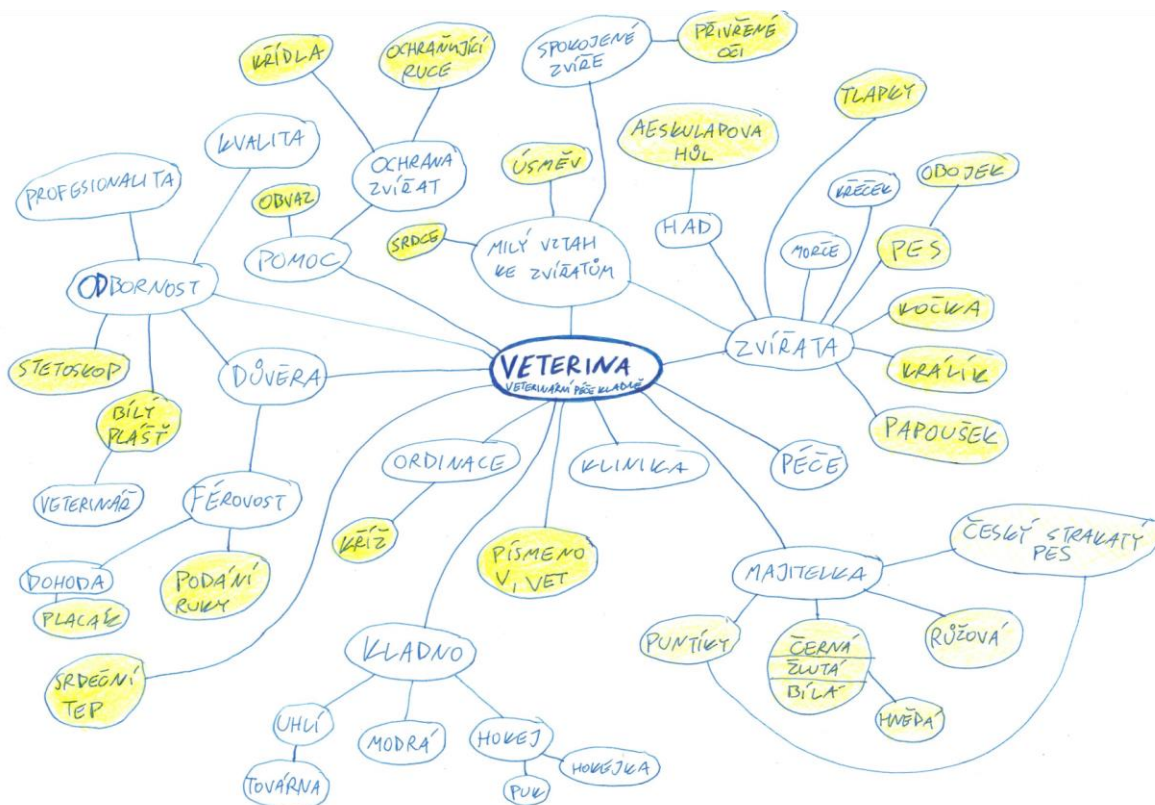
VETERINA
VETERINÁŘNÍ PÉČE KLADNO

KŘÍDLA
OCHRAŇUJÍCÍ RUCE
SPOKOJENÉ ZVÍŘE
PŘIVŘENÉ OČI
KVALITA
OCHRANA ZVÍŘAT
AESKULAPOVA HŮL
TLAPKY
PROFESIONALITA
OBVAZ
ÚSMĚV
KŘEČEK
ODOJEK
POMOC
SRDCE
MILÝ VZTAH KE ZVÍŘATŮM
HAD
MORČE
PES
ODBORNOST
KOČKA
ZVÍŘATA
STETOSKOP
DŮVĚRA
KRÁLÍK
BÍLÝ PLÁŠŤ
PAPOUŠEK
ORDINACE
KLINIKA
PÉČE
VETERINÁŘ
FÉROVOST
KŘÍŽ
PÍSMENO V, VET
ČESKÝ STRAKATÝ PES
DOHODA
PODÁNÍ RUKY
MAJITELKA
PLACAČ
PUNTÍKY
ČERNÁ
ŽLUTÁ
BÍLÁ
RŮŽOVÁ
KLADNO
SRDEČNÍ TEP
HNĚDÁ
UHLÍ
MODRÁ
HOKEJ
HOKEJKA
TOVÁRNA
PUK